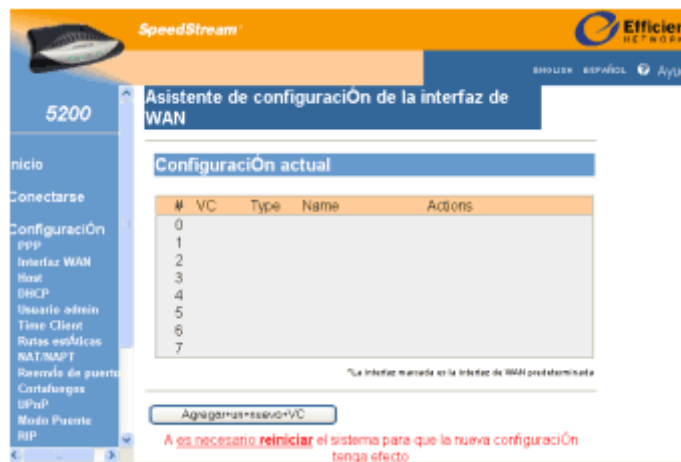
SpeedStream

Efficien NETWORK

ENGLISH ESPAÑOL Ayu

5200

Inicio

Conectarse

ConfiguraciÓn
PPP
Interfaz WAN
Host
DHCP
Usuario admin
Time Client
Rutas estáticas
NAT/NAPT
Reenvío de puerto
Cortafuegos
UPnP
Modo Puente
RIP

Asistente de configuraciÓn de la interfaz de WAN

ConfiguraciÓn actual

| # | VC | Type | Name | Actions |
|---|---|---|---|---|
| 0 | | | | |
| 1 | | | | |
| 2 | | | | |
| 3 | | | | |
| 4 | | | | |
| 5 | | | | |
| 6 | | | | |
| 7 | | | | |

*La interfaz marcada es la interfaz de WAN predeterminada

Agregar+un+nuevo+VC

A es necesario reiniciar el sistema para que la nueva configuraciÓn tenga efecto